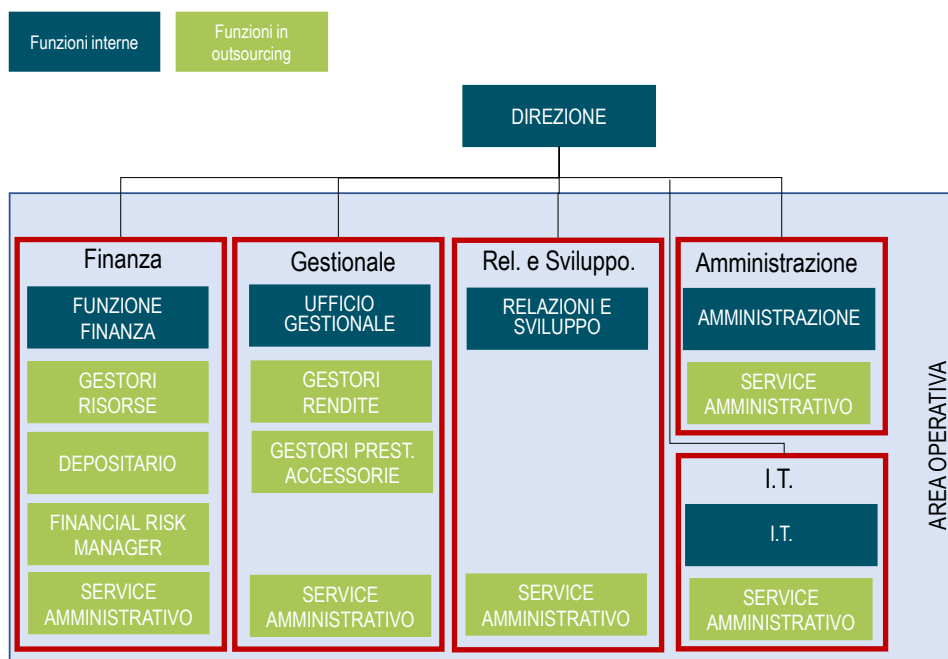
Funzioni interne

Funzioni in outsourcing

DIREZIONE

Finanza
FUNZIONE FINANZA
GESTORI RISORSE
DEPOSITARIO
FINANCIAL RISK MANAGER
SERVICE AMMINISTRATIVO

Gestionale
UFFICIO GESTIONALE
GESTORI RENDITE
GESTORI PREST. ACCESSORIE
SERVICE AMMINISTRATIVO

Rel. e Sviluppo.
RELAZIONI E SVILUPPO
SERVICE AMMINISTRATIVO

Amministrazione
AMMINISTRAZIONE
SERVICE AMMINISTRATIVO

I.T.
I.T.
SERVICE AMMINISTRATIVO

AREA OPERATIVA